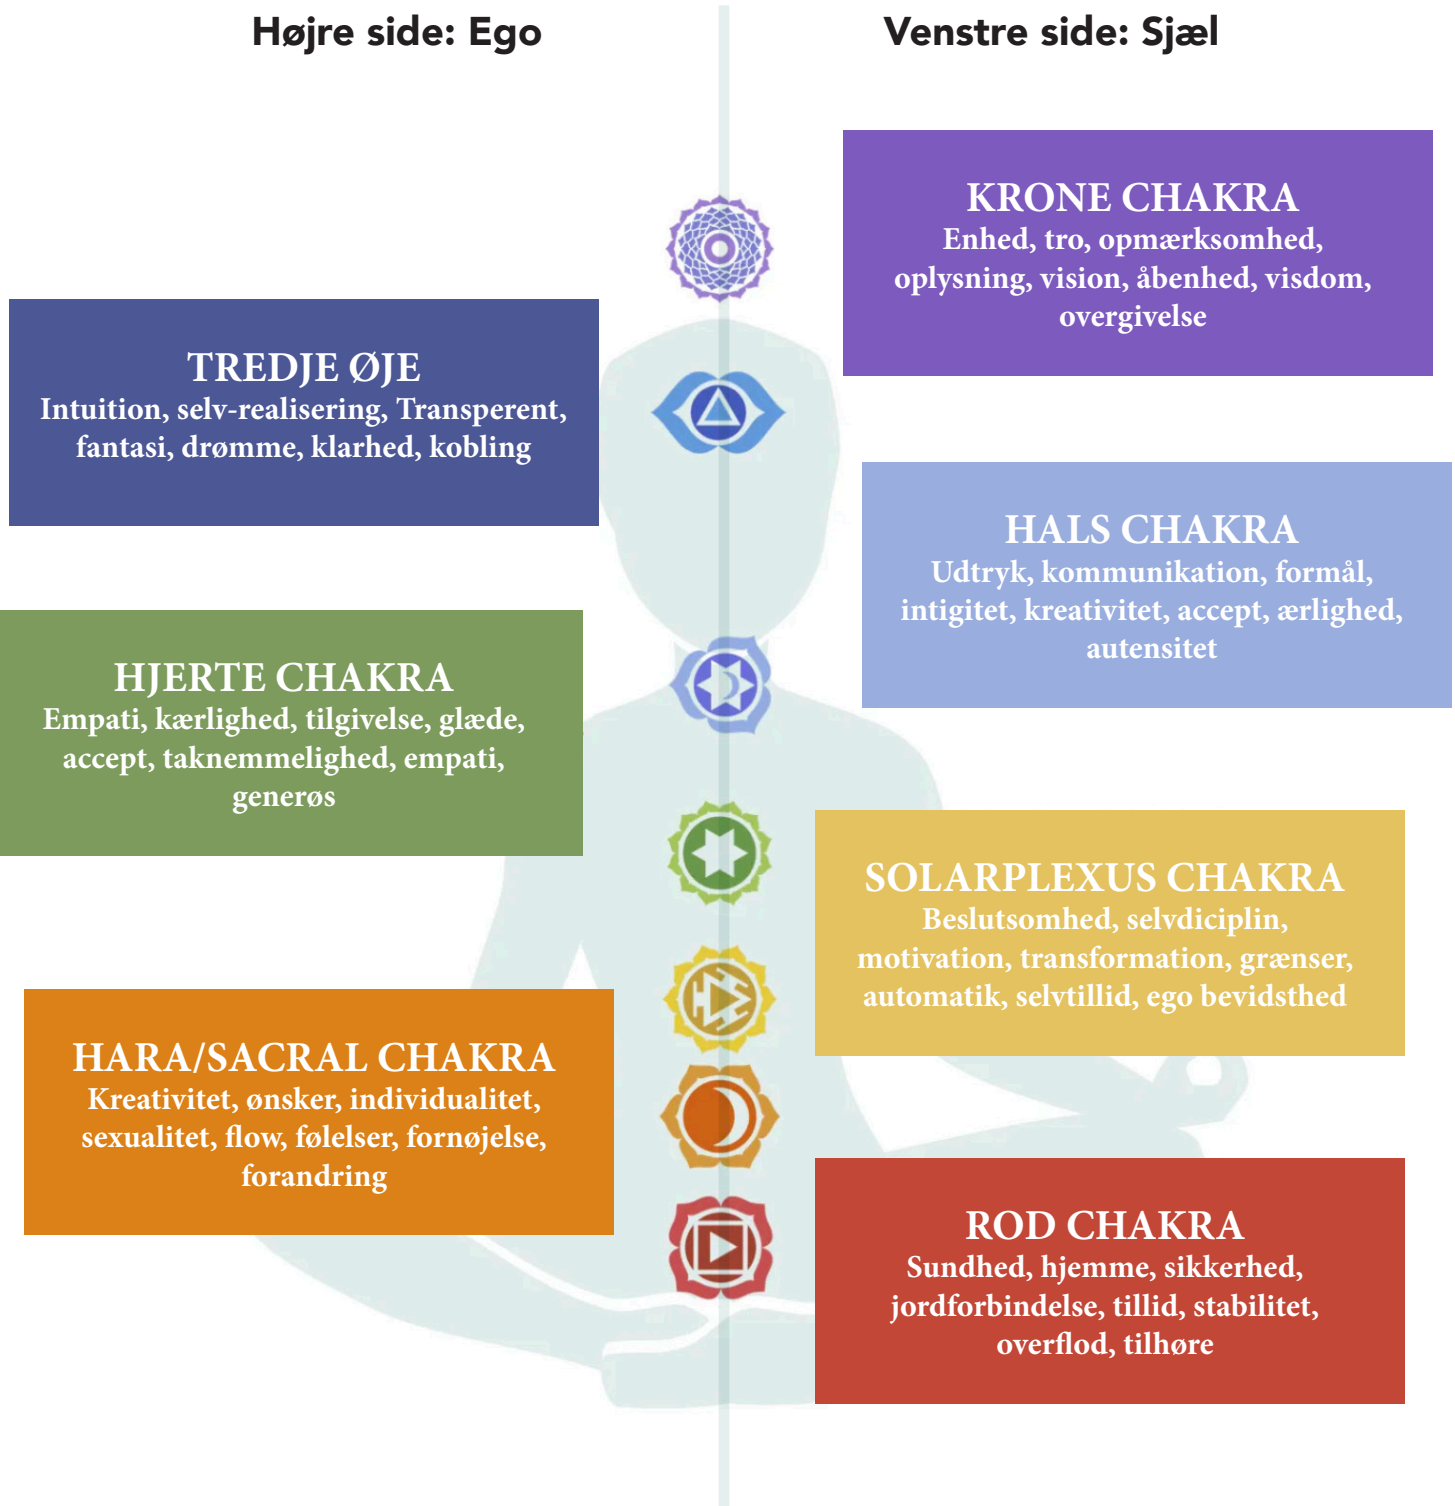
Højre side: Ego

Venstre side: Sjæl

KRONE CHAKRA
Enhed, tro, opmærksomhed, oplysning, vision, åbenhed, visdom, overgivelse

TREDJE ØJE
Intuition, selv-realisering, Transperent, fantasi, drømme, klarhed, kobling

HALS CHAKRA
Udtryk, kommunikation, formål, intigitet, kreativitet, accept, ærlighed, autensitet

HJERTE CHAKRA
Empati, kærlighed, tilgivelse, glæde, accept, taknemmelighed, empati, generøs

SOLARPLEXUS CHAKRA
Beslutsomhed, selvdiciplin, motivation, transformation, grænser, automatik, selvtillid, ego bevidsthed

HARA/SACRAL CHAKRA
Kreativitet, ønsker, individualitet, sexualitet, flow, følelser, fornøjelse, forandring

ROD CHAKRA
Sundhed, hjemme, sikkerhed, jordforbindelse, tillid, stabilitet, overflod, tilhøre